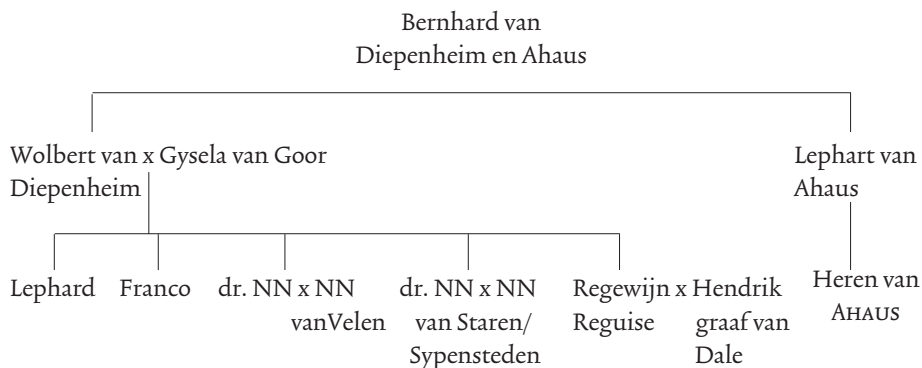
Bernhard van Diepenheim en Ahaus

Wolbert van Diepenheim x Gysela van Goor

Lephart van Ahaus

Lephard

Franco

dr. NN x NN vanVelen

dr. NN x NN van Staren/ Sypensteden

Regewijn Reguise x Hendrik graaf van Dale

Heren van AHAUS